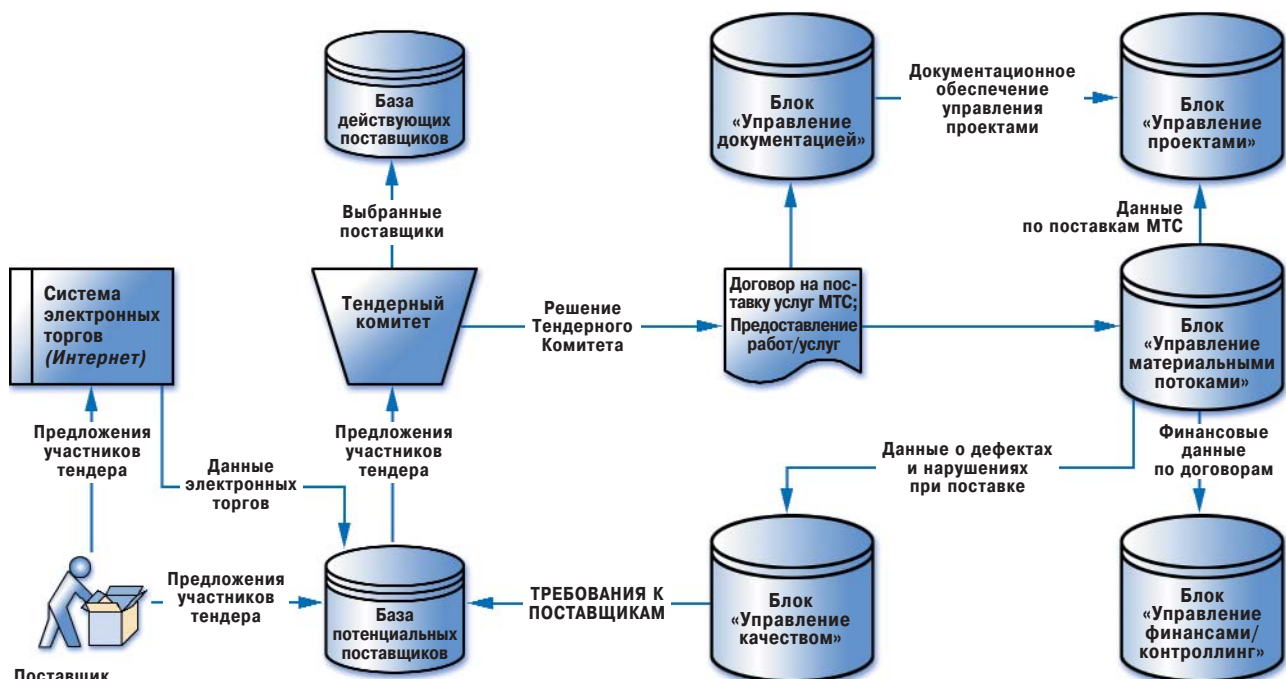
База действующих поставщиков

Блок «Управление документацией»

Документационное обеспечение управления проектами

Блок «Управление проектами»

Выбранные поставщики

Данные по поставкам МТС

Система электронных торгов *(Интернет)*

Тендерный комитет

Решение Тендерного Комитета

Договор на поставку услуг МТС; Предоставление работ/услуг

Блок «Управление материальными потоками»

Предложения участников тендера

Данные электронных торгов

Предложения участников тендера

Данные о дефектах и нарушениях при поставке

Финансовые данные по договорам

Предложения участников тендера

База потенциальных поставщиков

ТРЕБОВАНИЯ К ПОСТАВЩИКАМ

Блок «Управление качеством»

Блок «Управление финансами/ контроллинг»

Поставщик